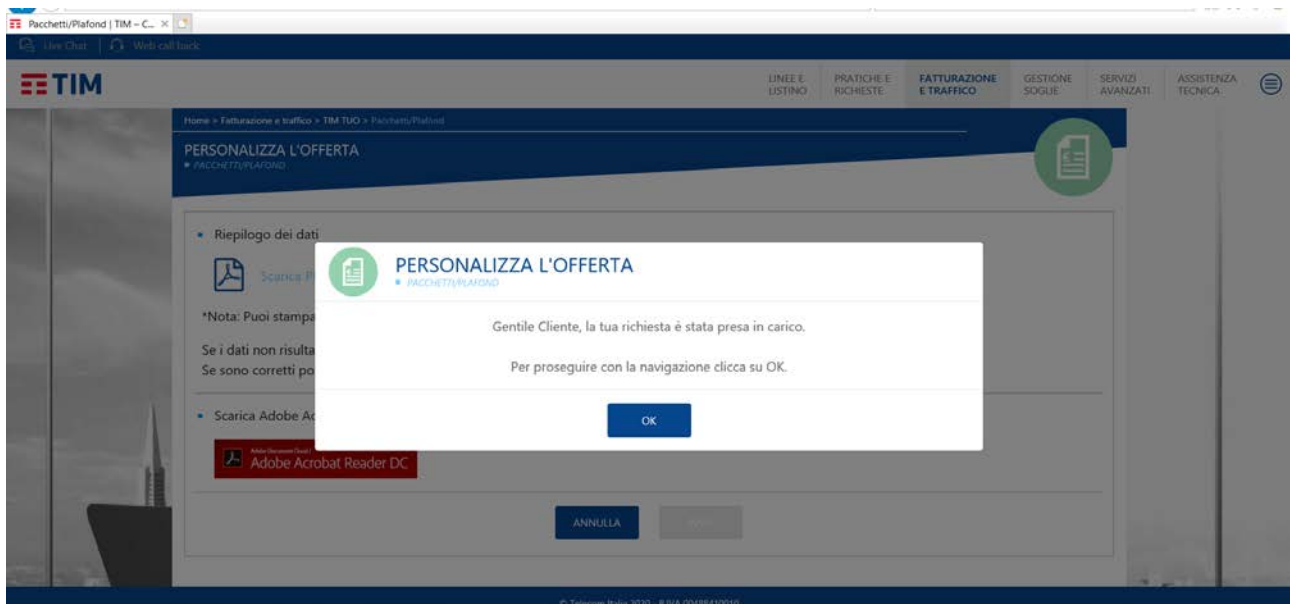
Pacchetti/Plafond | TIM – C... ×

Live Chat | Web call back

TIM

LINEE E LISTINO | PRATICHE E RICHIESTE | FATTURAZIONE E TRAFFICO | GESTIONE SOGLIE | SERVIZI AVANZATI | ASSISTENZA TECNICA

Home > Fatturazione e traffico > TIM TUO > Pacchetti/Plafond

PERSONALIZZA L'OFFERTA
• PACCHETTI/PLAFOND

• Riepilogo dei dati

Scarica P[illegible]

*Nota: Puoi stampa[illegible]

Se i dati non risulta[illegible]
Se sono corretti po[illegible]

• Scarica Adobe Ac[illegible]

Adobe Acrobat Reader DC

ANNULLA

PERSONALIZZA L'OFFERTA
• PACCHETTI/PLAFOND

Gentile Cliente, la tua richiesta è stata presa in carico.

Per proseguire con la navigazione clicca su OK.

OK

© Telecom Italia 2020 - P.IVA 00488410010